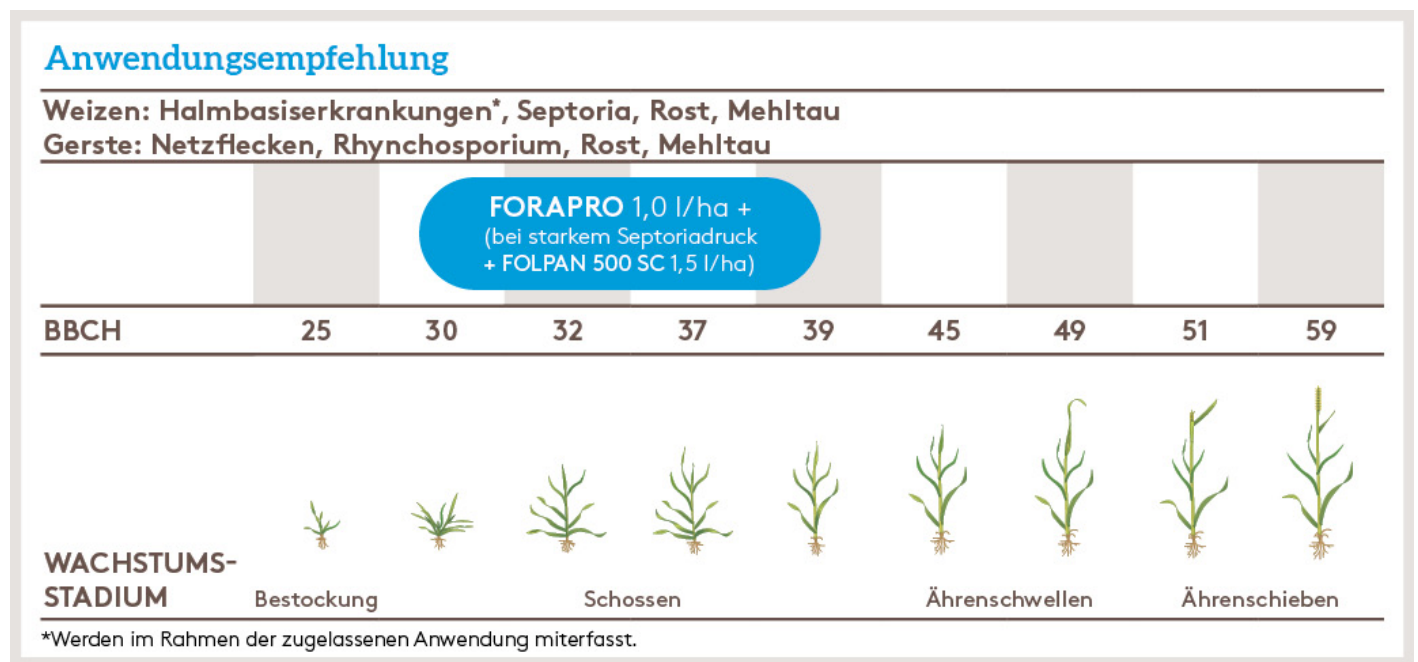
Anwendungsempfehlung

Weizen: Halmbasiserkrankungen*, Septoria, Rost, Mehltau
Gerste: Netzflecken, Rhynchosporium, Rost, Mehltau

FORAPRO 1,0 l/ha + (bei starkem Septoriadruck + FOLPAN 500 SC 1,5 l/ha)

| BBCH | 25 | 30 | 32 | 37 | 39 | 45 | 49 | 51 | 59 |
|---|---|---|---|---|---|---|---|---|---|

WACHSTUMS-STADIUM Bestockung Schossen Ährenschwellen Ährenschieben

*Werden im Rahmen der zugelassenen Anwendung miterfasst.